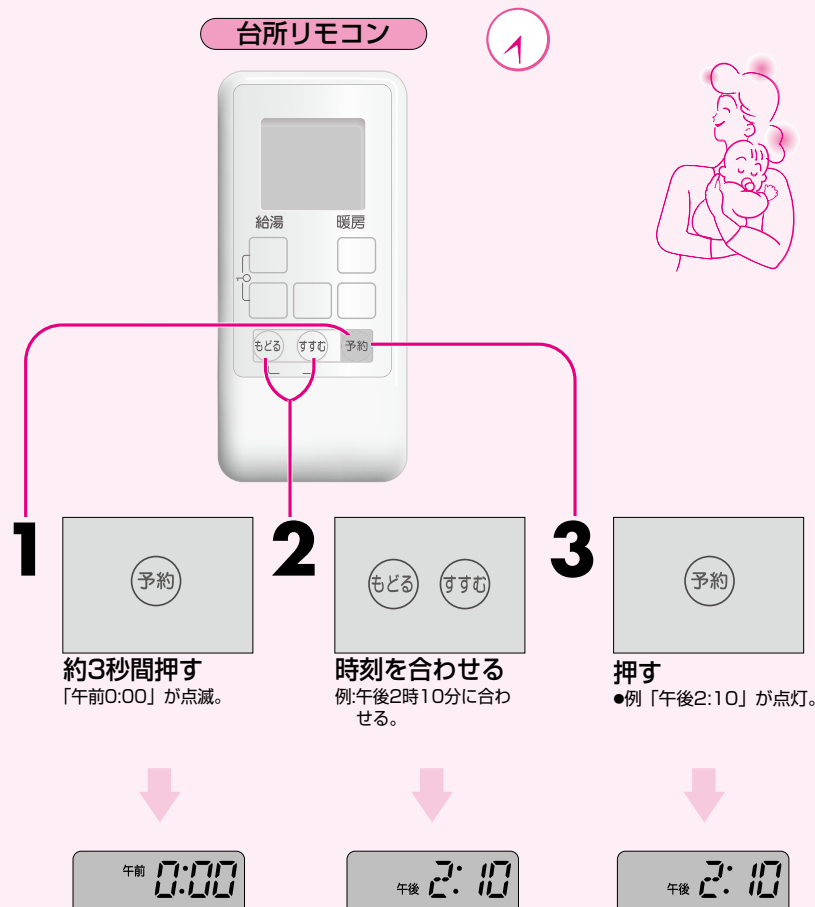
台所リモコン

イ

給湯　暖房

もどる　すすむ　予約

1

予約

約3秒間押す
「午前0:00」が点滅。

2

もどる　すすむ

時刻を合わせる
例:午後2時10分に合わせる。

3

予約

押す
●例「午後2:10」が点灯。

午前 0:00

午後 2:10

午後 2:10